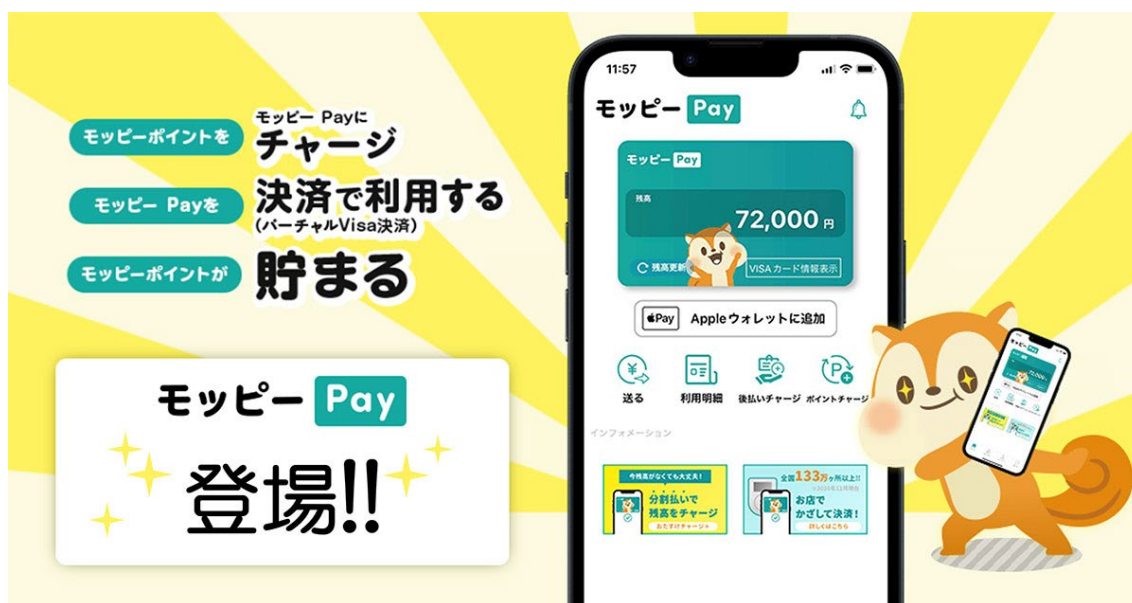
モッピーポイントを モッピー Payに チャージ

モッピー Payを 決済で利用する (バーチャルVisa決済)

モッピーポイントが 貯まる

モッピー Pay

登場!!

11:57

モッピー Pay

モッピー Pay

残高

72,000 円

残高更新

VISAカード情報表示

Apple Pay Appleウォレットに追加

送る

利用明細

後払いチャージ

ポイントチャージ

インフォメーション

今残高がなくても大丈夫!

分割払いで 残高をチャージ

おたすけチャージ

全国133万ヶ所以上!!

お店で かざして決済!

詳しくはこちら

モッピー Pay

72,000